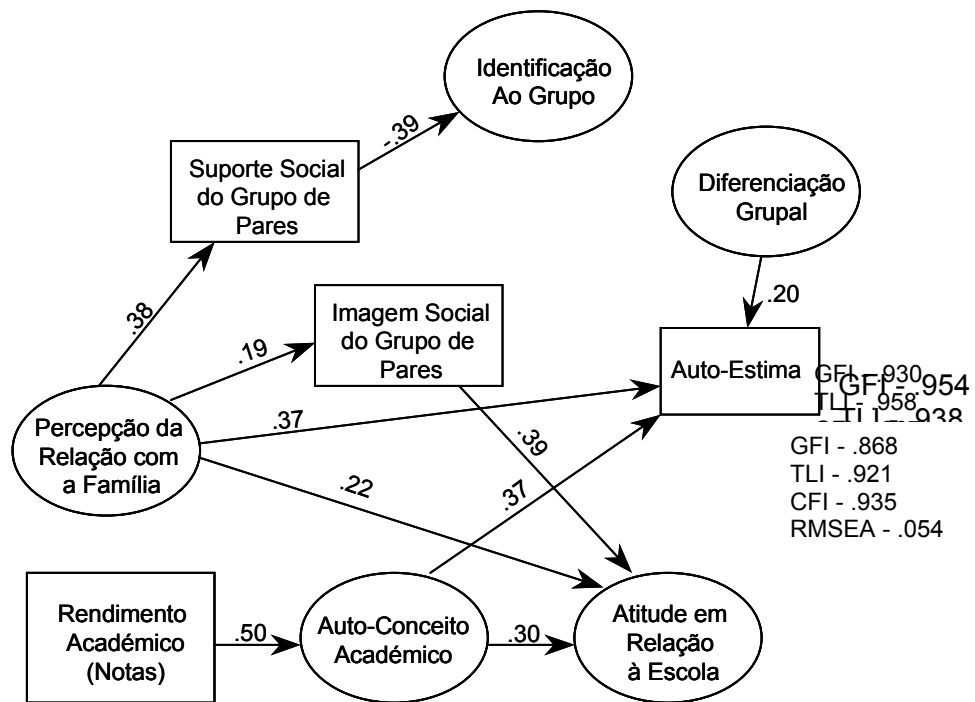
Identificação Ao Grupo

Suporte Social do Grupo de Pares

-.39

Diferenciação Grupal

.38

Imagem Social do Grupo de Pares

.20

.19

Auto-Estima

GFI - .930
TLI - .958
GFI - .954
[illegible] .938

Percepção da Relação com a Família

.37

.39

GFI - .868
TLI - .921
CFI - .935
RMSEA - .054

.22

.37

Rendimento Académico (Notas)

.50

Auto-Conceito Académico

.30

Atitude em Relação à Escola